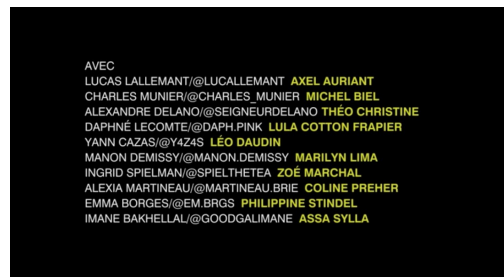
AVEC
LUCAS LALLEMANT/@LUCALLEMANT AXEL AURIANT
CHARLES MUNIER/@CHARLES_MUNIER MICHEL BIEL
ALEXANDRE DELANO/@SEIGNEURDELANO THÉO CHRISTINE
DAPHNÉ LECOMTE/@DAPH.PINK LULA COTTON FRAPIER
YANN CAZAS/@Y4Z4S LÉO DAUDIN
MANON DEMISSY/@MANON.DEMISSY MARILYN LIMA
INGRID SPIELMAN/@SPIELTHETEA ZOÉ MARCHAL
ALEXIA MARTINEAU/@MARTINEAU.BRIE COLINE PREHER
EMMA BORGES/@EM.BRGS PHILIPPINE STINDEL
IMANE BAKHELLAL/@GOODGALIMANE ASSA SYLLA